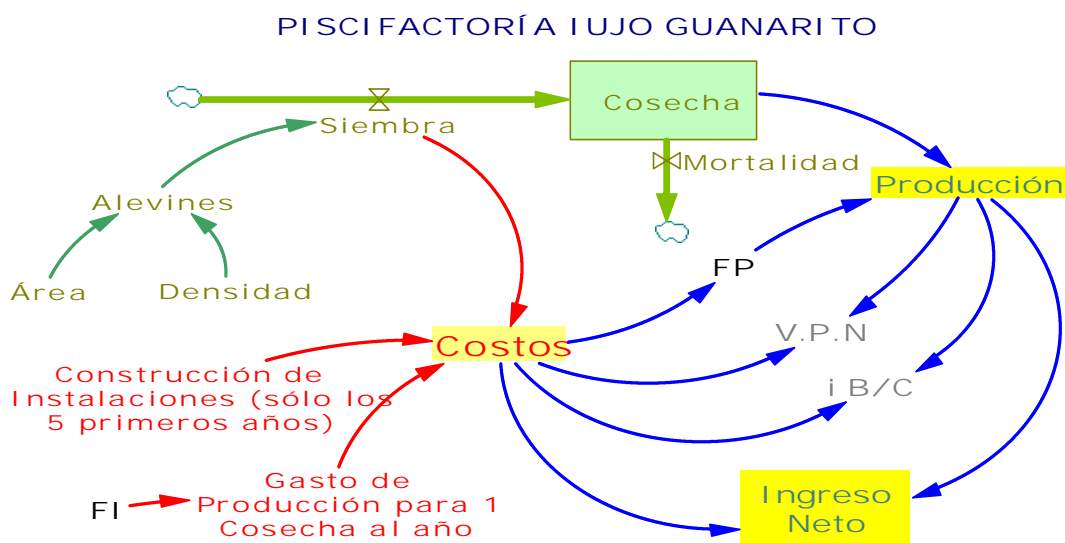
PISCIFACTORÍA IUJO GUANARITO

Cosecha

Siembra

Mortalidad

Producción

Alevines

FP

Área

Densidad

Costos

V.P.N

Construcción de Instalaciones (sólo los 5 primeros años)

i B/C

Gasto de Producción para 1 Cosecha al año

FI

Ingreso Neto